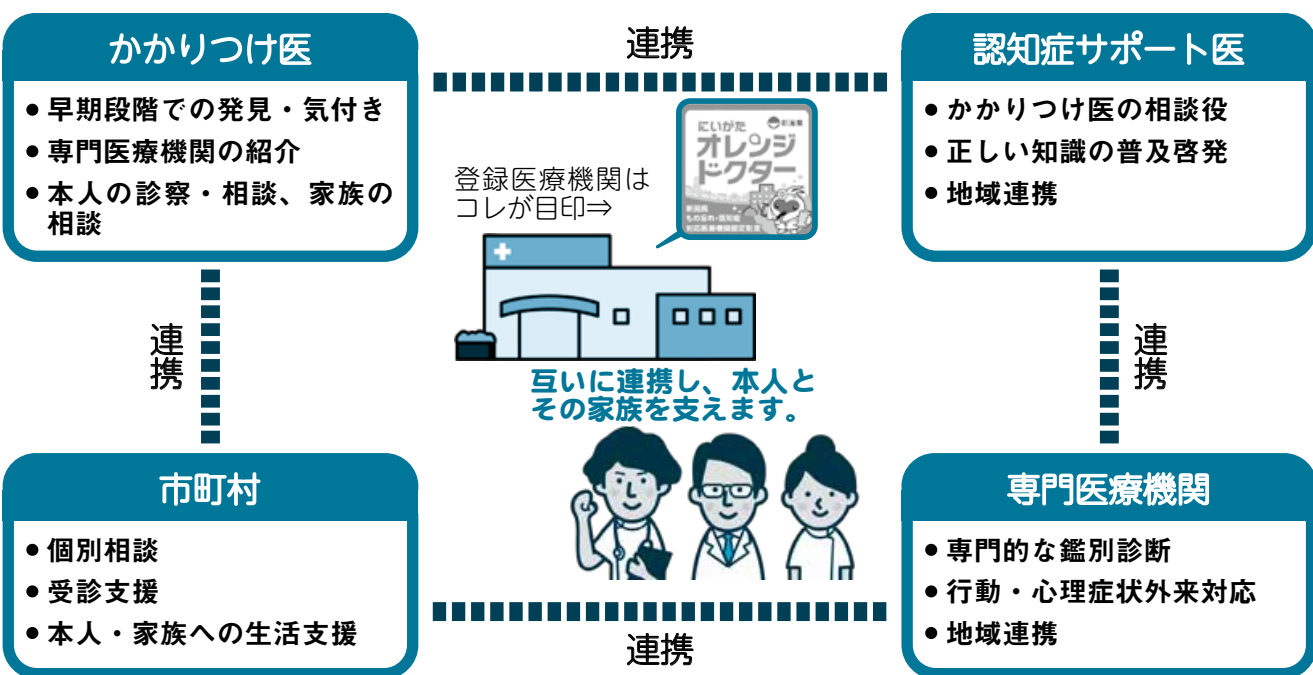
かかりつけ医

● 早期段階での発見・気付き
● 専門医療機関の紹介
● 本人の診察・相談、家族の相談

連携

認知症サポート医

● かかりつけ医の相談役
● 正しい知識の普及啓発
● 地域連携

登録医療機関はコレが目印⇒

にいがた オレンジドクター

新潟県 もの忘れ・認知症 対応医療機関認定制度

連携

連携

互いに連携し、本人とその家族を支えます。

市町村

● 個別相談
● 受診支援
● 本人・家族への生活支援

専門医療機関

● 専門的な鑑別診断
● 行動・心理症状外来対応
● 地域連携

連携